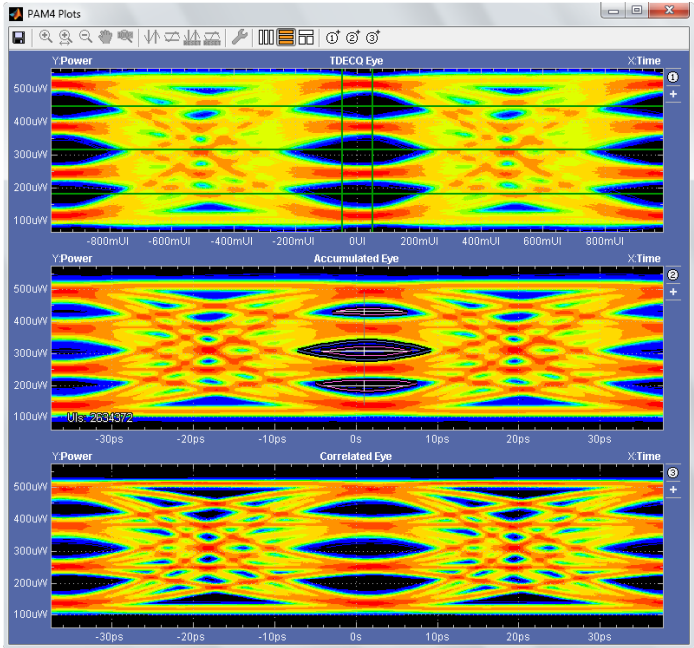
PAM4 Plots

Y:Power
TDECQ Eye
X:Time
1
+
500uW
400uW
300uW
200uW
100uW
-800mUI
-600mUI
-400mUI
-200mUI
0UI
200mUI
400mUI
600mUI
800mUI

Y:Power
Accumulated Eye
X:Time
2
+
500uW
400uW
300uW
200uW
100uW
UIs: 2634372
-30ps
-20ps
-10ps
0s
10ps
20ps
30ps

Y:Power
Correlated Eye
X:Time
3
+
500uW
400uW
300uW
200uW
100uW
-30ps
-20ps
-10ps
0s
10ps
20ps
30ps